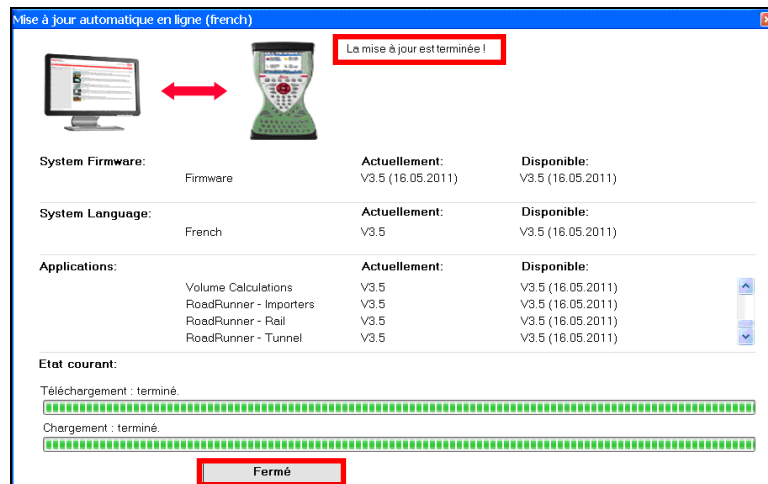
Mise à jour automatique en ligne (french)

La mise à jour est terminée !

System Firmware:

| | Actuellement: | Disponible: |
|---|---|---|
| Firmware | V3.5 (16.05.2011) | V3.5 (16.05.2011) |

System Language:

| | Actuellement: | Disponible: |
|---|---|---|
| French | V3.5 | V3.5 (16.05.2011) |

Applications:

| | Actuellement: | Disponible: |
|---|---|---|
| Volume Calculations | V3.5 | V3.5 (16.05.2011) |
| RoadRunner - Importers | V3.5 | V3.5 (16.05.2011) |
| RoadRunner - Rail | V3.5 | V3.5 (16.05.2011) |
| RoadRunner - Tunnel | V3.5 | V3.5 (16.05.2011) |

Etat courant:

Téléchargement : terminé.

Chargement : terminé.

Fermé